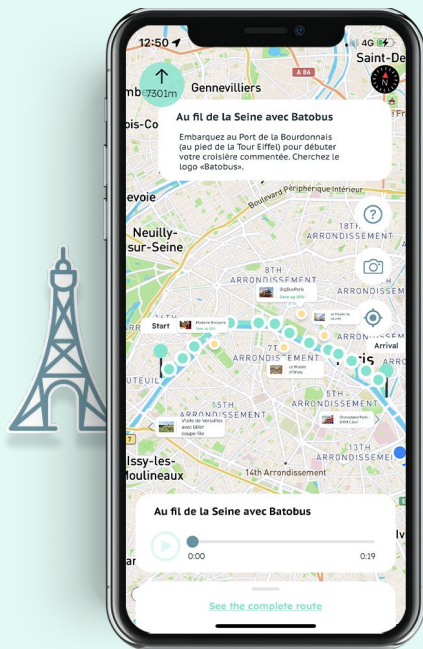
12:50

4G

7301m

Gennevilliers

A 86

Saint-De

Au fil de la Seine avec Batobus

Embarquez au Port de la Bourdonnais (au pied de la Tour Eiffel) pour débuter votre croisière commentée. Cherchez le logo «Batobus».

mb

is-Co

Boulevard Périphérique Intérieur

evoie

Neuilly-sur-Seine

18TH ARRONDISSEMENT

8TH ARRONDISSEMENT

ARRONDISSEM

Start

Arrival

7TH ARRONDISSEMENT

aris

UTEUIL

15TH ARRONDISSEMENT

5TH ARRONDISSEMENT

Issy-les-Moulineaux

13TH ARRONDISSEME

14th Arrondissement

Au fil de la Seine avec Batobus

0:00

0:19

See the complete route